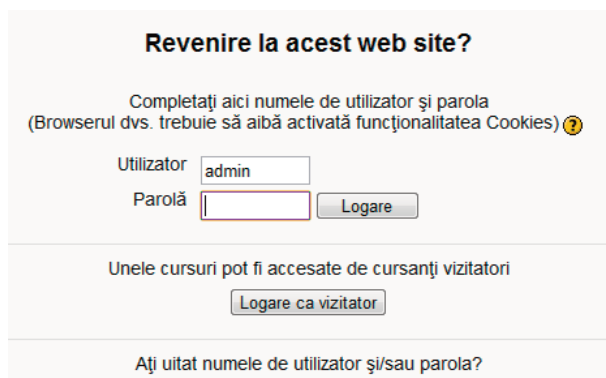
Revenire la acest web site?

Completaţi aici numele de utilizator şi parola
(Browserul dvs. trebuie să aibă activată funcţionalitatea Cookies)

Utilizator admin
Parolă
Logare

Unele cursuri pot fi accesate de cursanţi vizitatori
Logare ca vizitator

Aţi uitat numele de utilizator şi/sau parola?